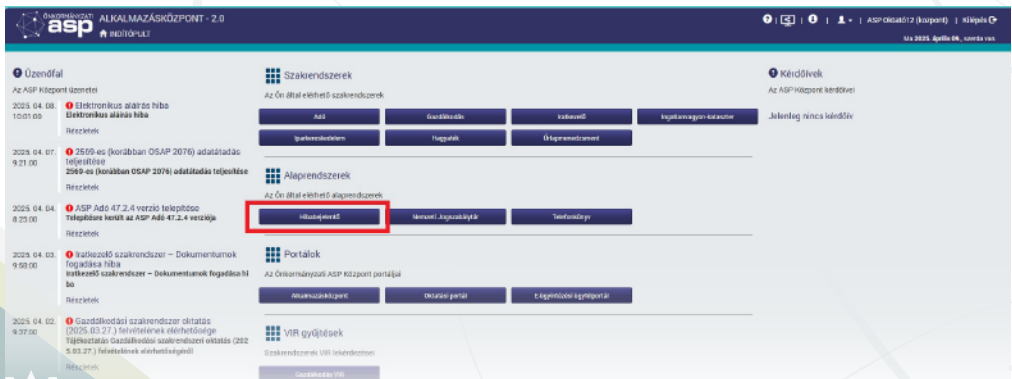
ÖNKORMÁNYZATI asp ALKALMAZÁSKÖZPONT - 2.0
INDÍTÓPULT

ASP Oktató12 (központ) | Kilépés
Ma 2025. április 06. vasárnap van.

Üzenőfal
Az ASP Központ üzenetei

2025. 04. 08. 10:01:00
Elektronikus aláírás hiba
Elektronikus aláírás hiba
Részletek

2025. 04. 07. 9:21:00
2569-es (korábban OSAP 2076) adatátadás teljesítése
2569-es (korábban OSAP 2076) adatátadás teljesítése
Részletek

2025. 04. 04. 8:23:00
ASP Adó 47.2.4 verzió telepítése
Telepítésre került az ASP Adó 47.2.4 verziója
Részletek

2025. 04. 03. 9:58:00
Iratkezelő szakrendszer – Dokumentumok fogadása hiba
Iratkezelő szakrendszer – Dokumentumok fogadása hiba
Részletek

2025. 04. 02. 9:37:00
Gazdálkodási szakrendszer oktatás (2025.03.27.) felvételének elérhetősége
Tájékoztatás Gazdálkodási szakrendszeri oktatás (2025.03.27.) felvételének elérhetőségéről
Részletek

Szakrendszerek
Az Ön által elérhető szakrendszerek
Adó | Gazdálkodás | Iratkezelő | Ingatlanvagyon-kataszter
Ipartevékenység | Hagyaték | Űrlapmenedzsment

Alaprendszerek
Az Ön által elérhető alaprendszerek
Hibabejelentő | Nemzeti Jogszabálytár | Telefonkönyv

Portálok
Az Önkormányzati ASP Központ portáljai
Alkalmazásközpont | Oktatási portál | E-ügyintézési ügyfélportál

VIR gyűjtések
Szakrendszerek VIR lekérdezései
Gazdálkodási VIR

Kérdőívek
Az ASP Központ kérdőívei
Jelenleg nincs kérdőív